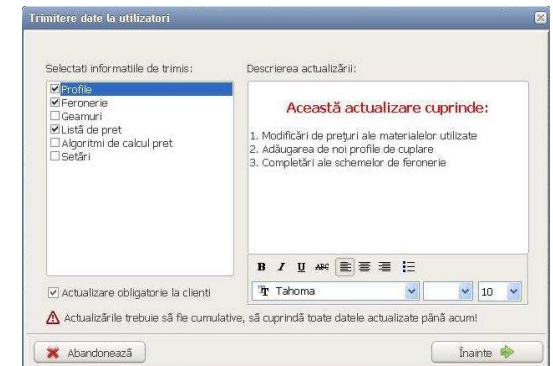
Trimitere date la utilizatori

Selectati informatiile de trimis:

☑ Profile
☑ Feronerie
☐ Geamuri
☑ Listă de pret
☐ Algoritmi de calcul pret
☐ Setări

Descrierea actualizării:

Această actualizare cuprinde:

1. Modificări de prețuri ale materialelor utilizate
2. Adăugarea de noi profile de cuplare
3. Completări ale schemelor de feronerie

B I U ABC

Tahoma

10

☑ Actualizare obligatorie la clienti

Actualizările trebuie să fie cumulative, să cuprindă toate datele actualizate până acum!

Abandonează

Înainte